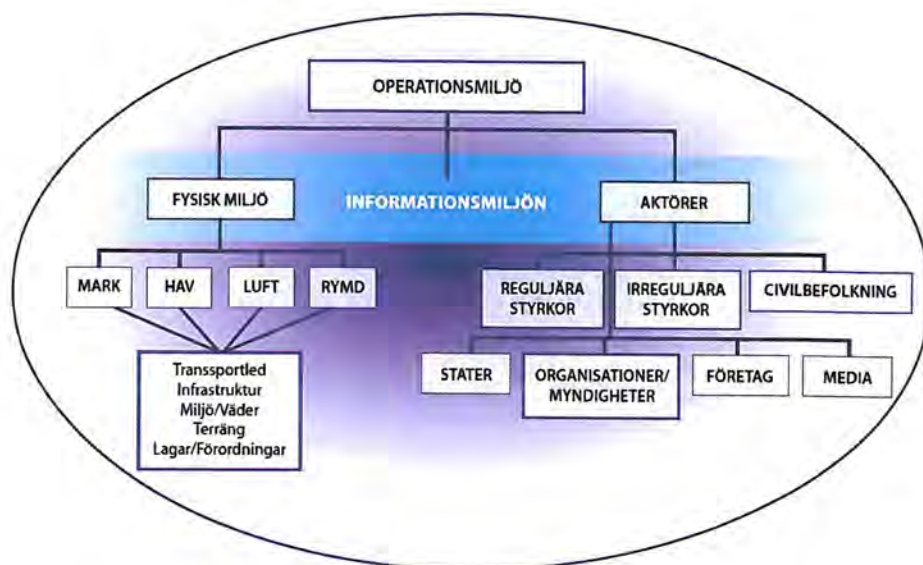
OPERATIONSMILJÖ

FYSISK MILJÖ

INFORMATIONSMILJÖN

AKTÖRER

MARK

HAV

LUFT

RYMD

REGULJÄRA STYRKOR

IRREGULJÄRA STYRKOR

CIVILBEFOLKNING

Transportled
Infrastruktur
Miljö/Väder
Terräng
Lagar/Förordningar

STATER

ORGANISATIONER/ MYNDIGHETER

FÖRETAG

MEDIA